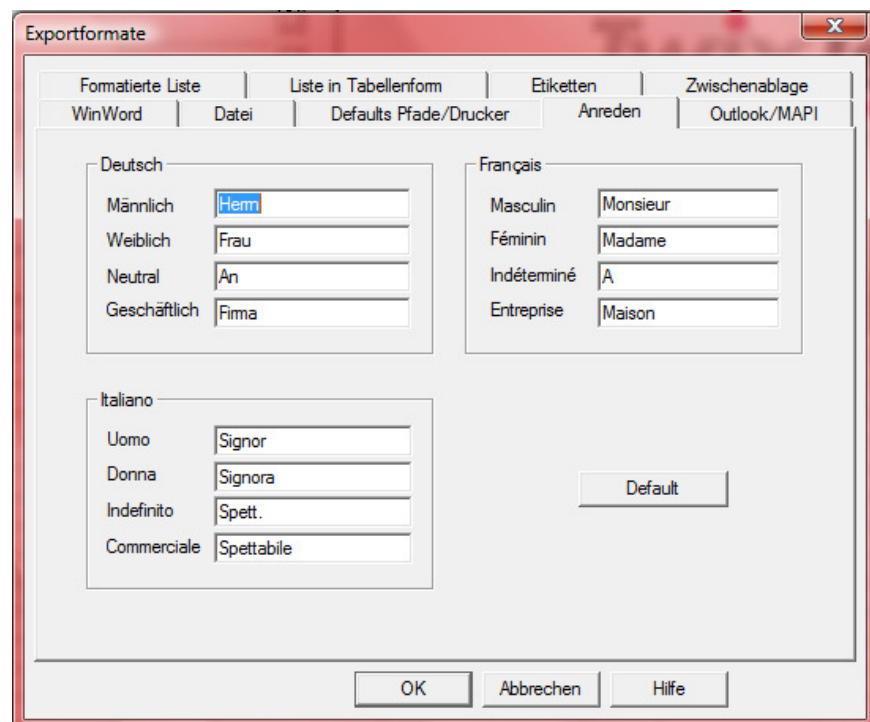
Exportformate

Formatierte Liste | Liste in Tabellenform | Etiketten | Zwischenablage
WinWord | Datei | Defaults Pfade/Drucker | Anreden | Outlook/MAPI

Deutsch
Männlich Herrn
Weiblich Frau
Neutral An
Geschäftlich Firma

Français
Masculin Monsieur
Féminin Madame
Indéterminé A
Entreprise Maison

Italiano
Uomo Signor
Donna Signora
Indefinito Spett.
Commerciale Spettabile

Default

OK Abbrechen Hilfe